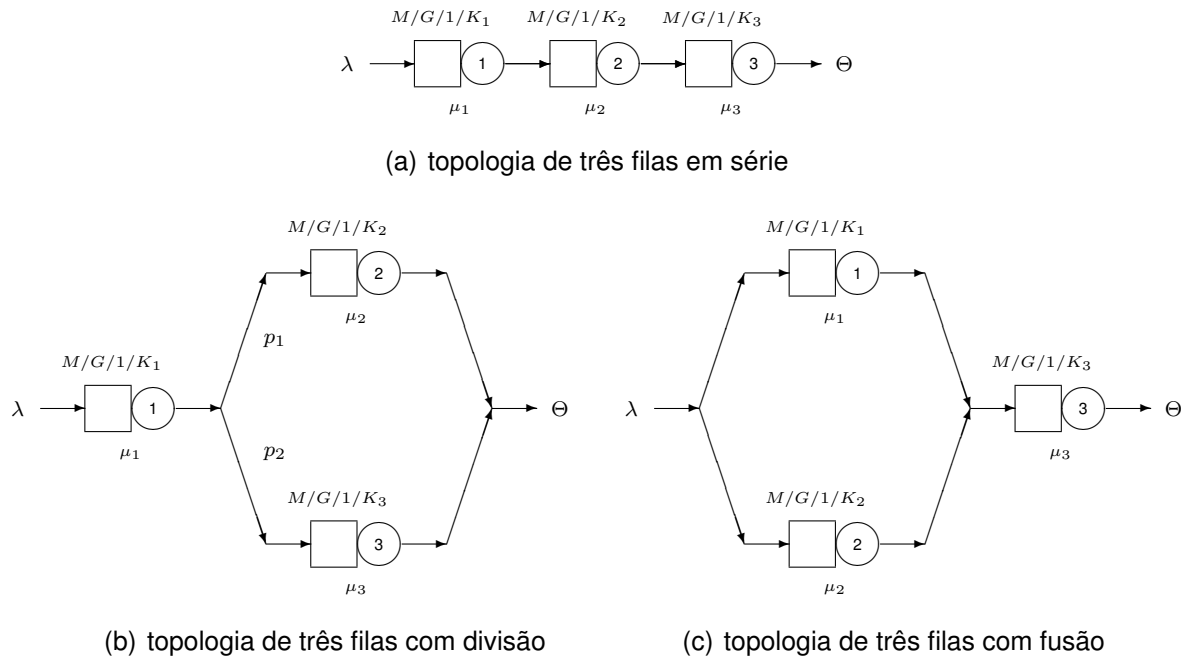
$M/G/1/K_1$ $M/G/1/K_2$ $M/G/1/K_3$

$\lambda$ 1 2 3 $\Theta$

$\mu_1$ $\mu_2$ $\mu_3$

(a) topologia de três filas em série

$M/G/1/K_2$

2

$\mu_2$

$p_1$

$M/G/1/K_1$

$\lambda$ 1 $\Theta$

$\mu_1$

$p_2$

$M/G/1/K_3$

3

$\mu_3$

(b) topologia de três filas com divisão

$M/G/1/K_1$

1

$\mu_1$

$M/G/1/K_3$

$\lambda$ 3 $\Theta$

$\mu_3$

$M/G/1/K_2$

2

$\mu_2$

(c) topologia de três filas com fusão